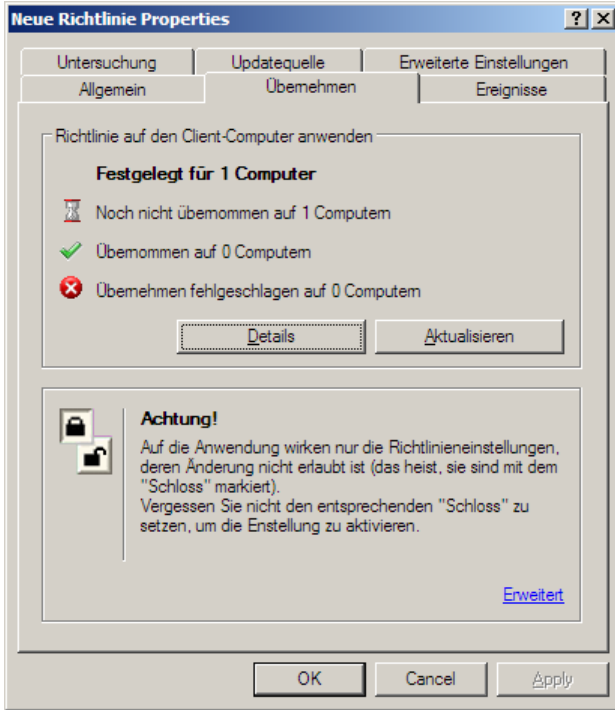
Neue Richtlinie Properties

?

X

Untersuchung

Updatequelle

Erweiterte Einstellungen

Allgemein

Übernehmen

Ereignisse

Richtlinie auf den Client-Computer anwenden

Festgelegt für 1 Computer

Noch nicht übernommen auf 1 Computern

Übernommen auf 0 Computern

Übernehmen fehlgeschlagen auf 0 Computern

Details

Aktualisieren

Achtung!

Auf die Anwendung wirken nur die Richtlinieneinstellungen, deren Änderung nicht erlaubt ist (das heist, sie sind mit dem "Schloss" markiert).
Vergessen Sie nicht den entsprechenden "Schloss" zu setzen, um die Enstellung zu aktivieren.

Erweitert

OK

Cancel

Apply